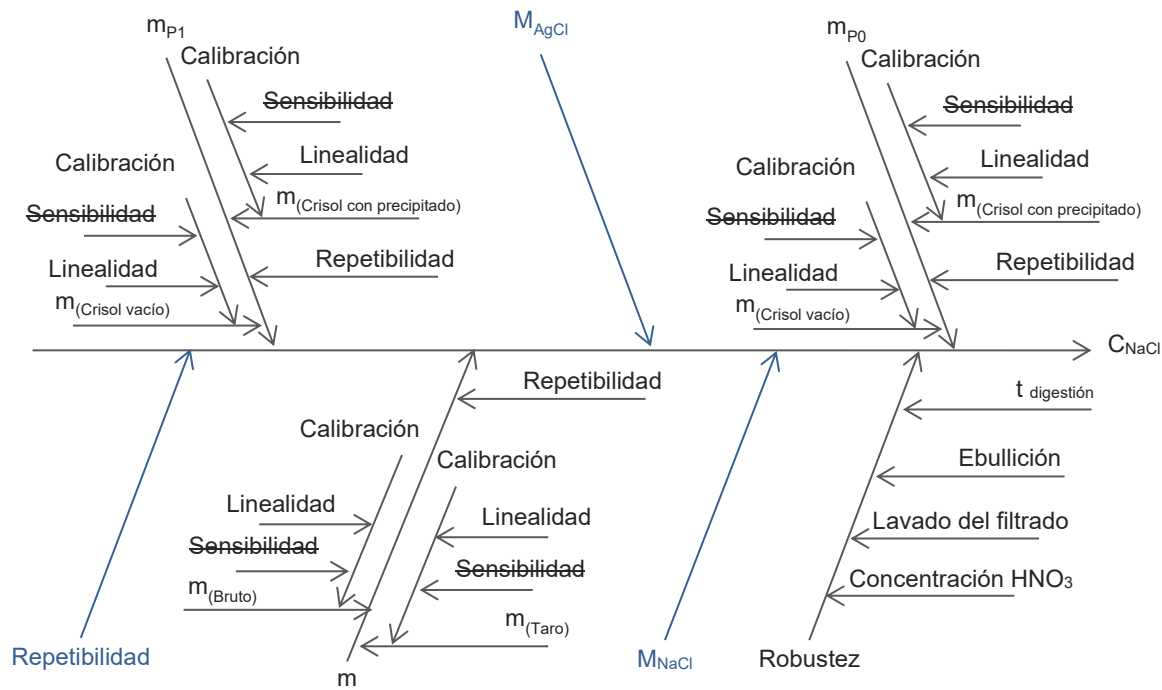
$m_{P1}$
Calibración
~~Sensibilidad~~
Linealidad
$m_{(Crisol\ con\ precipitado)}$
Repetibilidad
Calibración
~~Sensibilidad~~
Linealidad
$m_{(Crisol\ vacío)}$

$M_{AgCl}$

$m_{P0}$
Calibración
~~Sensibilidad~~
Linealidad
$m_{(Crisol\ con\ precipitado)}$
Repetibilidad
Calibración
~~Sensibilidad~~
Linealidad
$m_{(Crisol\ vacío)}$

$C_{NaCl}$

Repetibilidad

Repetibilidad
Calibración
Calibración
Linealidad
~~Sensibilidad~~
$m_{(Bruto)}$
Linealidad
~~Sensibilidad~~
$m_{(Taro)}$
m

$M_{NaCl}$

$t_{digestión}$
Ebullición
Lavado del filtrado
Concentración $HNO_3$
Robustez